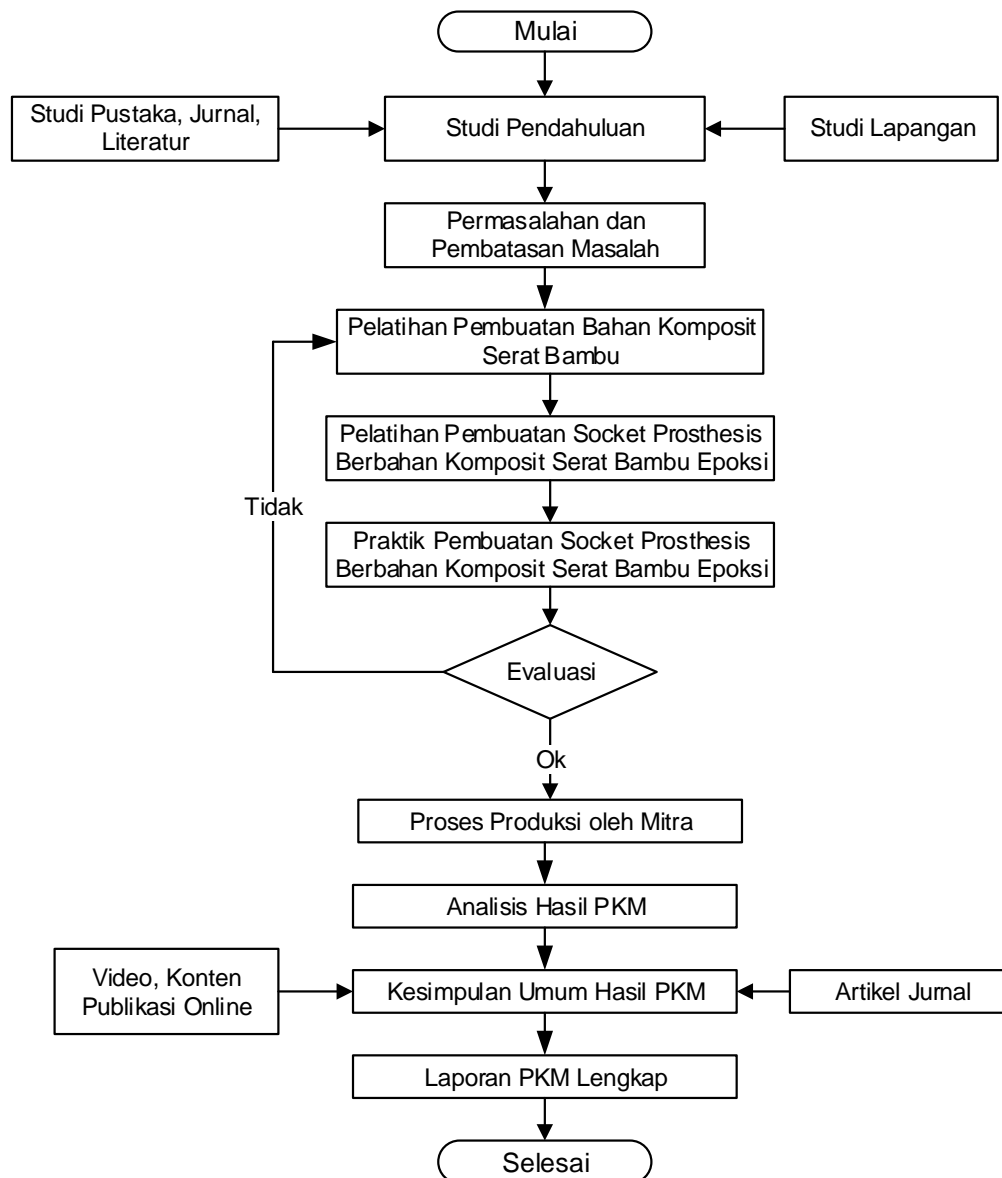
Mulai

Studi Pustaka, Jurnal, Literatur

Studi Pendahuluan

Studi Lapangan

Permasalahan dan Pembatasan Masalah

Pelatihan Pembuatan Bahan Komposit Serat Bambu

Pelatihan Pembuatan Socket Prosthesis Berbahan Komposit Serat Bambu Epoksi

Tidak

Praktik Pembuatan Socket Prosthesis Berbahan Komposit Serat Bambu Epoksi

Evaluasi

Ok

Proses Produksi oleh Mitra

Analisis Hasil PKM

Video, Konten Publikasi Online

Kesimpulan Umum Hasil PKM

Artikel Jurnal

Laporan PKM Lengkap

Selesai